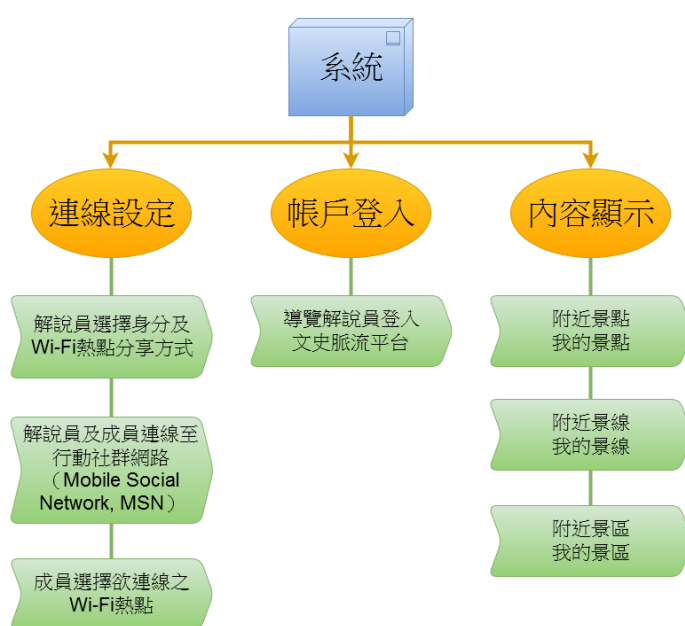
系統

連線設定

帳戶登入

內容顯示

解說員選擇身分及 Wi-Fi熱點分享方式

解說員及成員連線至行動社群網路（Mobile Social Network, MSN）

成員選擇欲連線之 Wi-Fi熱點

導覽解說員登入文史脈流平台

附近景點
我的景點

附近景線
我的景線

附近景區
我的景區